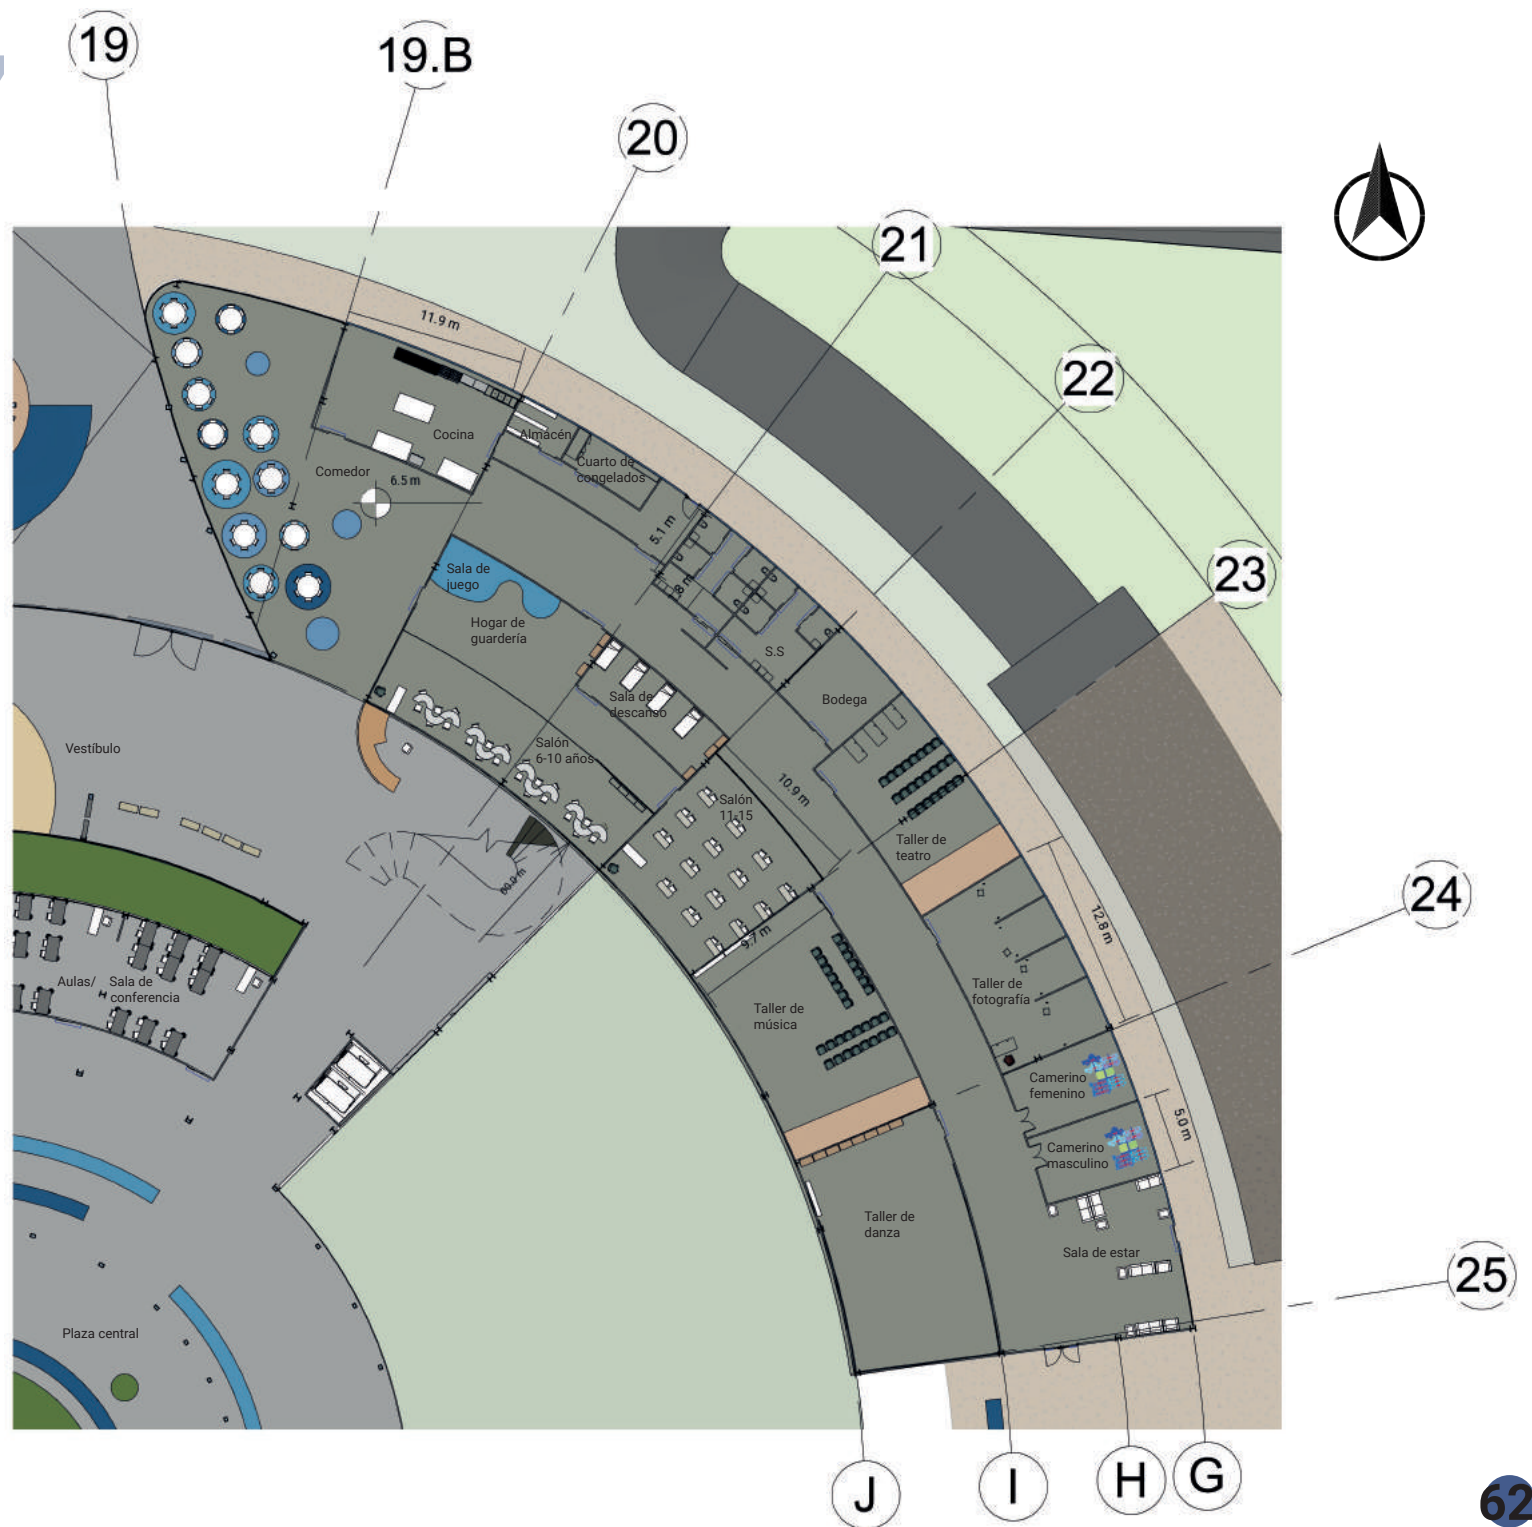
19
19.B
20
21
22
23
24
25
11.9 m
Cocina
Almacén
Cuarto de congelados
Comedor
6.5 m
5.1 m
8 m
Sala de juego
Hogar de guardería
S.S
Bodega
Sala de descanso
Salón 6-10 años
Vestíbulo
Salón 11-15
10.9 m
Taller de teatro
60.9 m
9.7 m
12.8 m
Taller de fotografía
Aulas/ Sala de conferencia
Taller de música
Camerino femenino
5.0 m
Camerino masculino
Taller de danza
Sala de estar
Plaza central
J
I
H
G
62